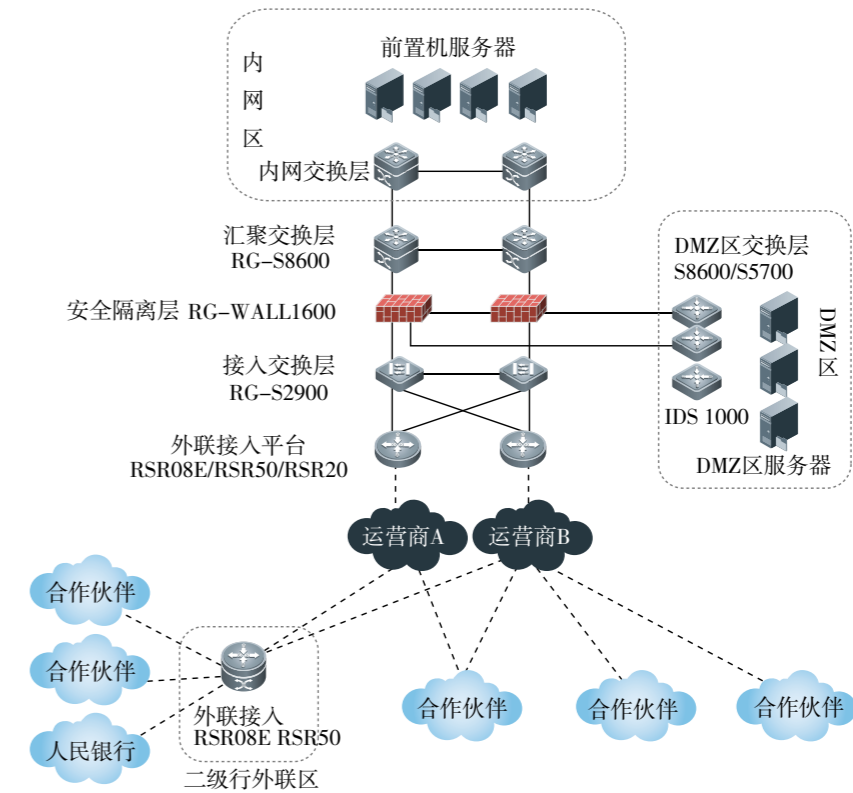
前置机服务器

内
网
区

内网交换层

汇聚交换层
RG-S8600

安全隔离层 RG-WALL1600

接入交换层
RG-S2900

外联接入平台
RSR08E/RSR50/RSR20

DMZ区交换层
S8600/S5700

DMZ区

IDS 1000

DMZ区服务器

运营商A

运营商B

合作伙伴

合作伙伴

人民银行

外联接入
RSR08E RSR50

二级行外联区

合作伙伴

合作伙伴

合作伙伴